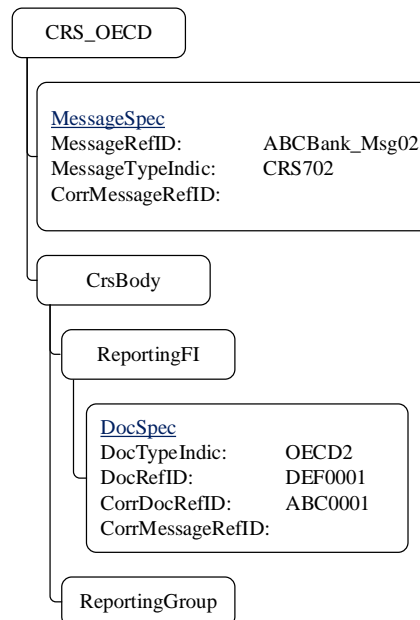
CRS_OECD

MessageSpec
MessageRefID: ABCBank_Msg02
MessageTypeIndic: CRS702
CorrMessageRefID:

CrsBody

ReportingFI

DocSpec
DocTypeIndic: OECD2
DocRefID: DEF0001
CorrDocRefID: ABC0001
CorrMessageRefID:

ReportingGroup